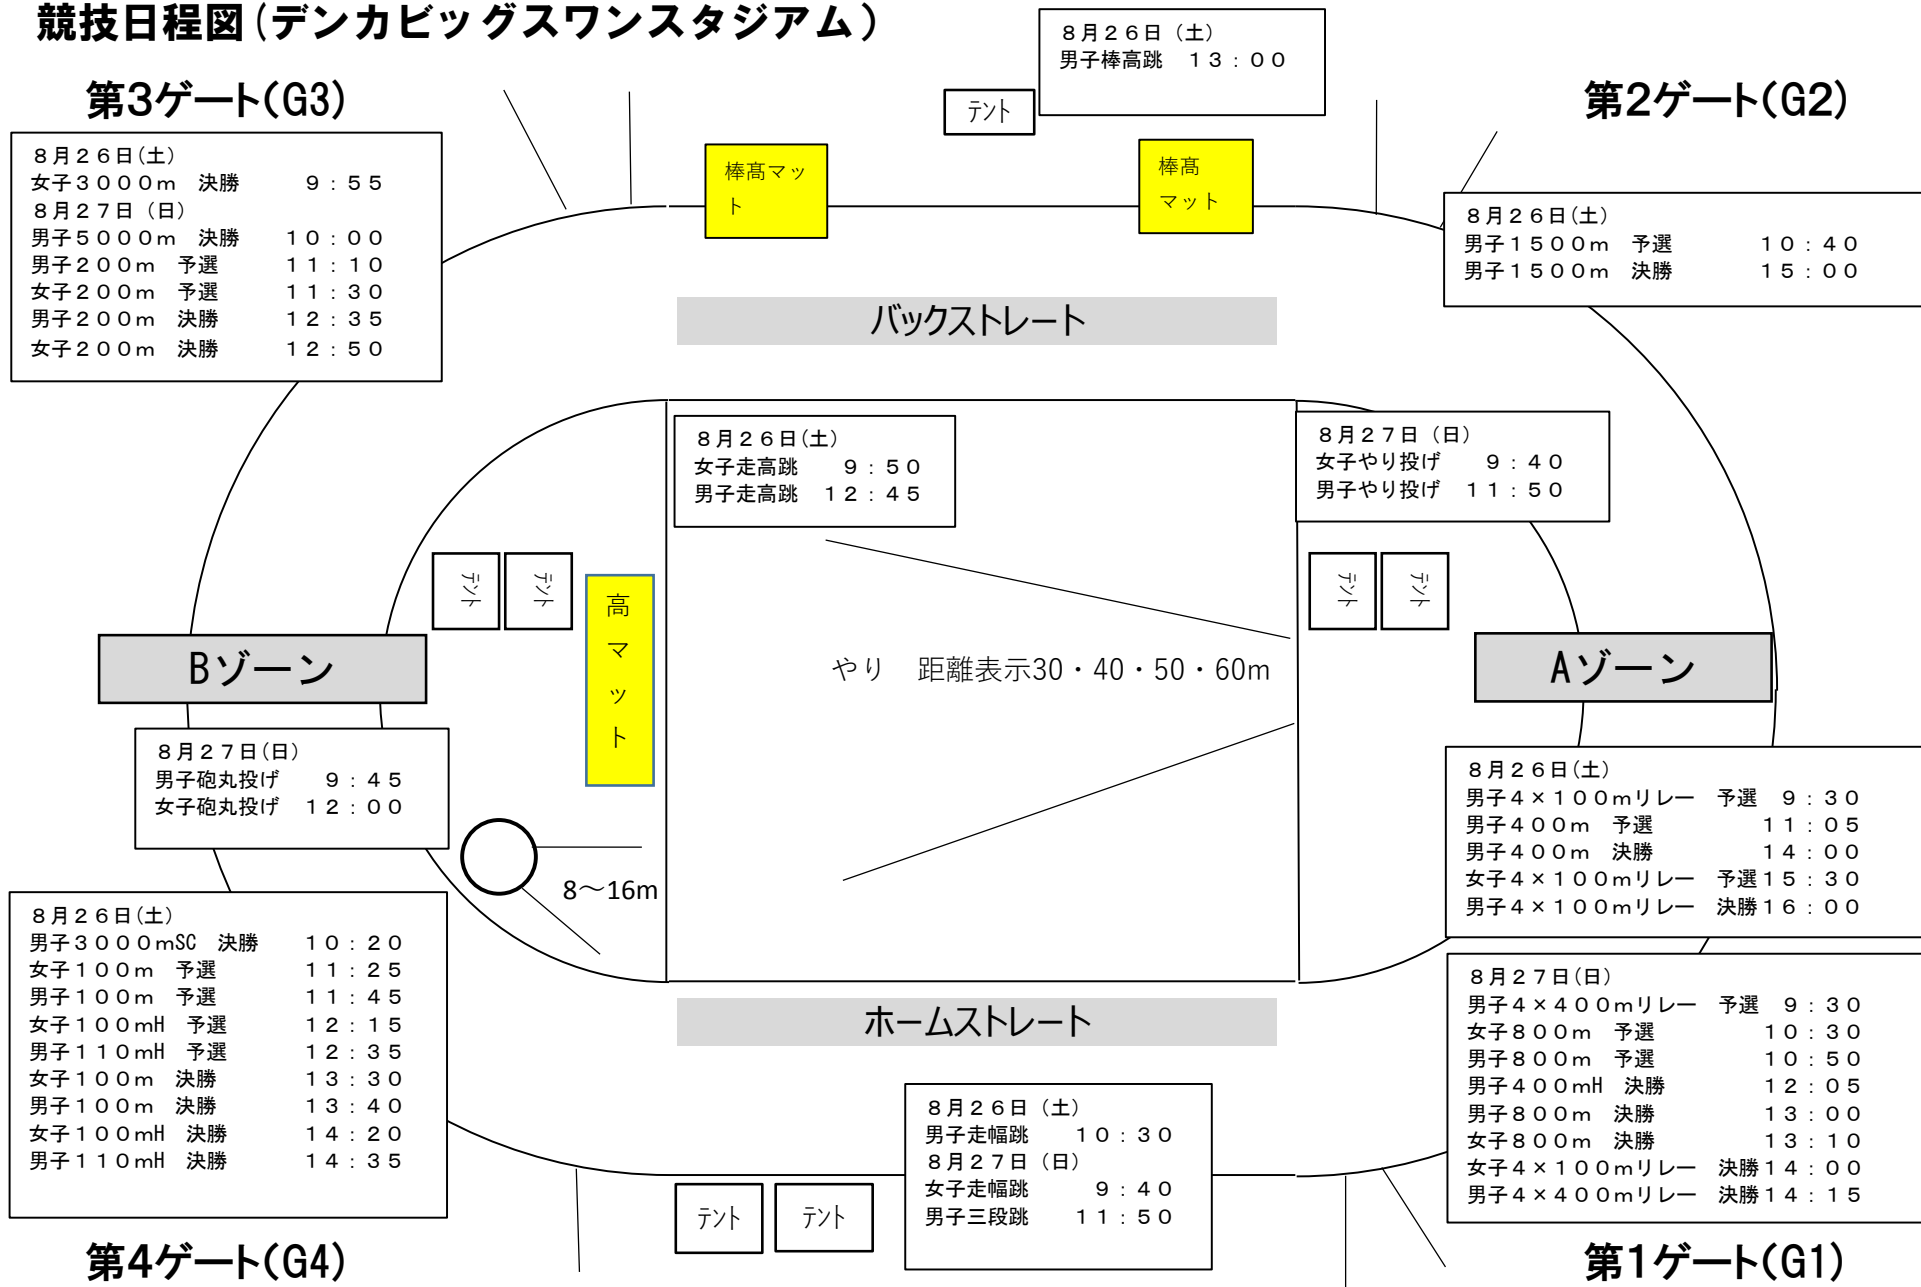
競技日程図（デンカビッグスワンスタジアム）

８月２６日（土）
男子棒高跳　１３：００

テント

第3ゲート(G3)

８月２６日(土)
女子３０００ｍ　決勝　９：５５
８月２７日（日）
男子５０００ｍ　決勝　１０：００
男子２００ｍ　予選　１１：１０
女子２００ｍ　予選　１１：３０
男子２００ｍ　決勝　１２：３５
女子２００ｍ　決勝　１２：５０

棒高マット

棒高マット

第2ゲート(G2)

８月２６日(土)
男子１５００ｍ　予選　１０：４０
男子１５００ｍ　決勝　１５：００

バックストレート

８月２６日(土)
女子走高跳　９：５０
男子走高跳　１２：４５

８月２７日（日）
女子やり投げ　９：４０
男子やり投げ　１１：５０

テント　テント

高マット

テント　テント

Bゾーン

やり　距離表示30・40・50・60m

Aゾーン

８月２７日(日)
男子砲丸投げ　９：４５
女子砲丸投げ　１２：００

8～16m

８月２６日(土)
男子４×１００ｍリレー　予選　９：３０
男子４００ｍ　予選　１１：０５
男子４００ｍ　決勝　１４：００
女子４×１００ｍリレー　予選１５：３０
男子４×１００ｍリレー　決勝１６：００

８月２６日(土)
男子３０００ｍSC　決勝　１０：２０
女子１００ｍ　予選　１１：２５
男子１００ｍ　予選　１１：４５
女子１００ｍH　予選　１２：１５
男子１１０ｍH　予選　１２：３５
女子１００ｍ　決勝　１３：３０
男子１００ｍ　決勝　１３：４０
女子１００ｍH　決勝　１４：２０
男子１１０ｍH　決勝　１４：３５

ホームストレート

８月２７日(日)
男子４×４００ｍリレー　予選　９：３０
女子８００ｍ　予選　１０：３０
男子８００ｍ　予選　１０：５０
男子４００ｍH　決勝　１２：０５
男子８００ｍ　決勝　１３：００
女子８００ｍ　決勝　１３：１０
女子４×１００ｍリレー　決勝１４：００
男子４×４００ｍリレー　決勝１４：１５

８月２６日（土）
男子走幅跳　１０：３０
８月２７日（日）
女子走幅跳　９：４０
男子三段跳　１１：５０

テント　テント

第4ゲート(G4)

第1ゲート(G1)